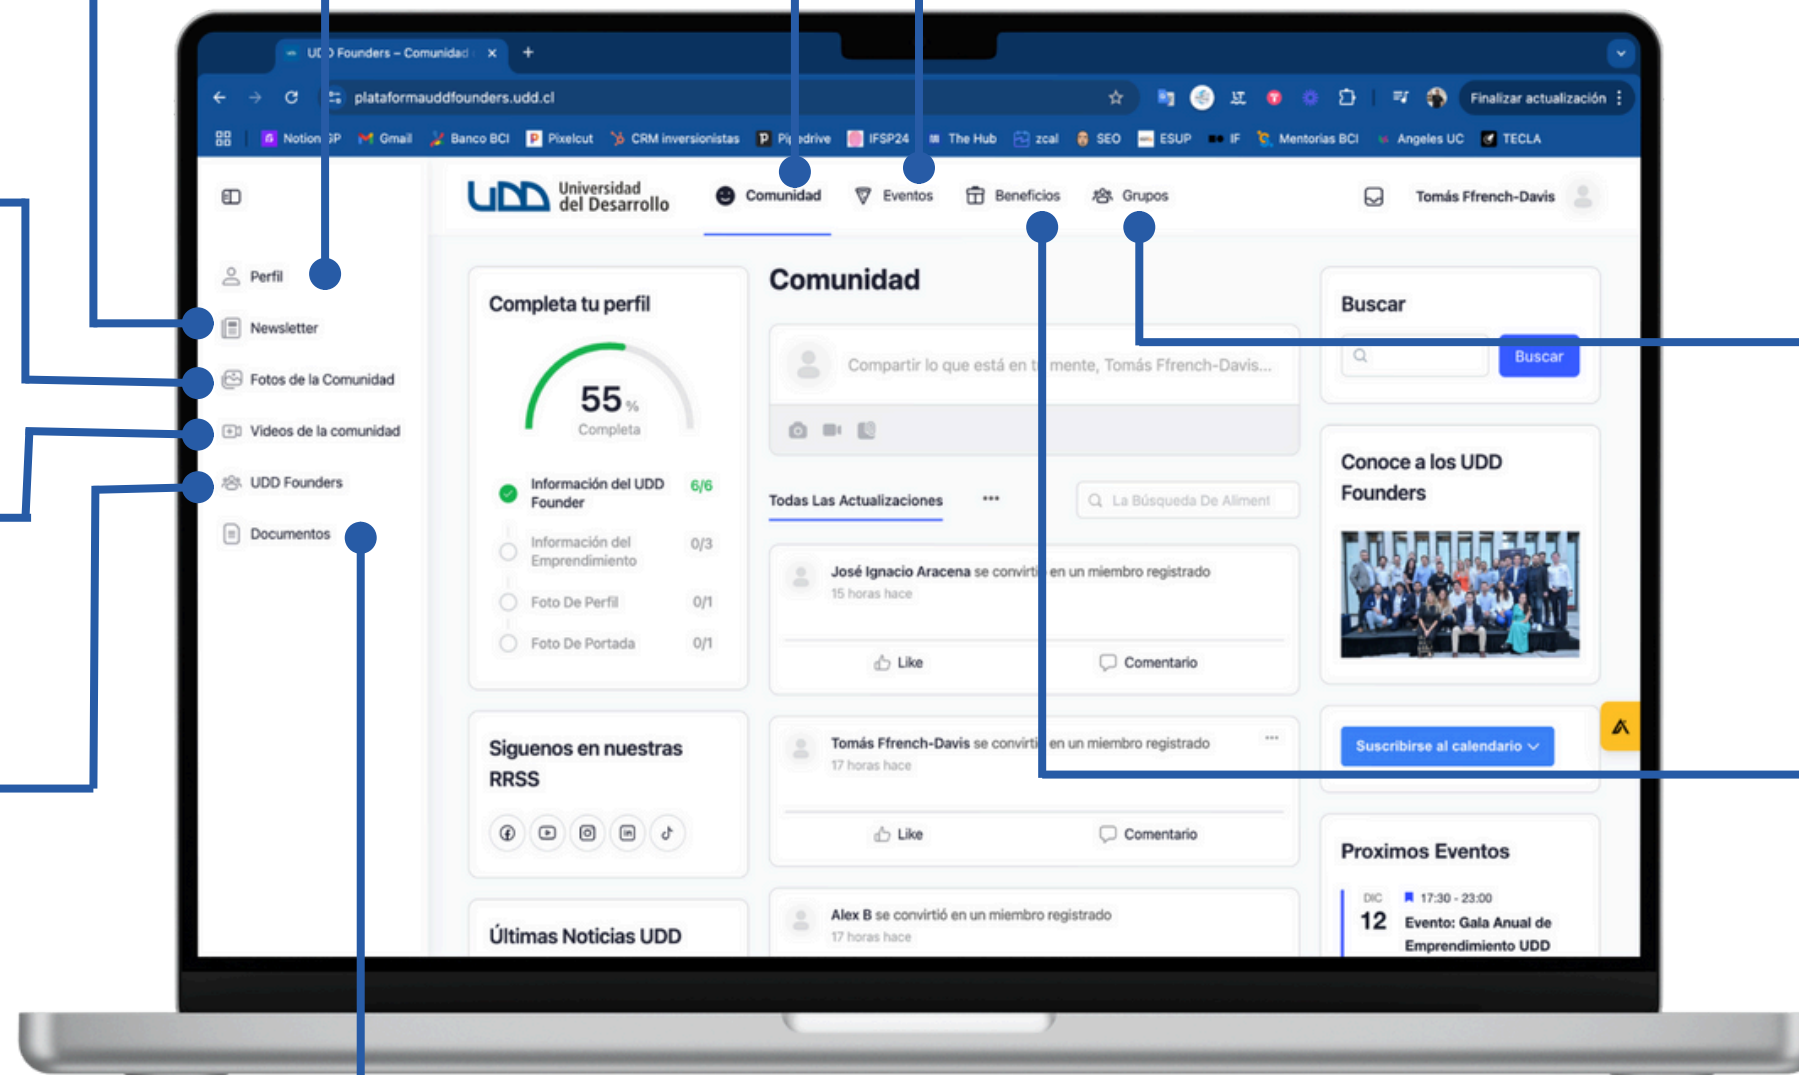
UD Founders – Comunidad ×

plataformauddfounders.udd.cl

Finalizar actualización

Notion GP   Gmail   Banco BCI   Pixelcut   CRM inversionistas   Pipedrive   IFSP24   The Hub   zcal   SEO   ESUP   IF   Mentorías BCI   Angeles UC   TECLA

Universidad del Desarrollo

Comunidad   Eventos   Beneficios   Grupos

Tomás Ffrench-Davis

Perfil

Newsletter

Fotos de la Comunidad

Videos de la comunidad

UDD Founders

Documentos

Completa tu perfil

55 %
Completa

Información del UDD Founder 6/6

Información del Emprendimiento 0/3

Foto De Perfil 0/1

Foto De Portada 0/1

Siguenos en nuestras RRSS

Últimas Noticias UDD

Comunidad

Compartir lo que está en tu mente, Tomás Ffrench-Davis...

Todas Las Actualizaciones ···

La Búsqueda De Aliment

José Ignacio Aracena se convirtió en un miembro registrado
15 horas hace

Like   Comentario

Tomás Ffrench-Davis se convirtió en un miembro registrado
17 horas hace

Like   Comentario

Alex B se convirtió en un miembro registrado
17 horas hace

Buscar

Buscar

Conoce a los UDD Founders

Suscribirse al calendario

Proximos Eventos

DIC
12
17:30 - 23:00
Evento: Gala Anual de Emprendimiento UDD